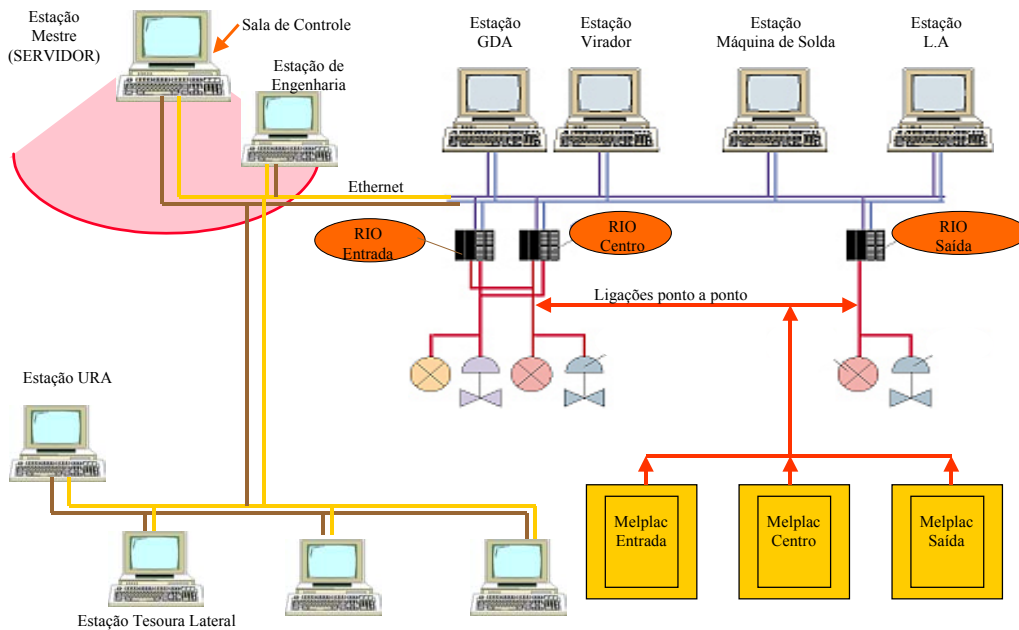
Estação Mestre (SERVIDOR)

Sala de Controle

Estação de Engenharia

Estação GDA

Estação Virador

Estação Máquina de Solda

Estação L.A

Ethernet

RIO Entrada

RIO Centro

RIO Saída

Ligações ponto a ponto

Estação URA

Melplac Entrada

Melplac Centro

Melplac Saída

Estação Tesoura Lateral